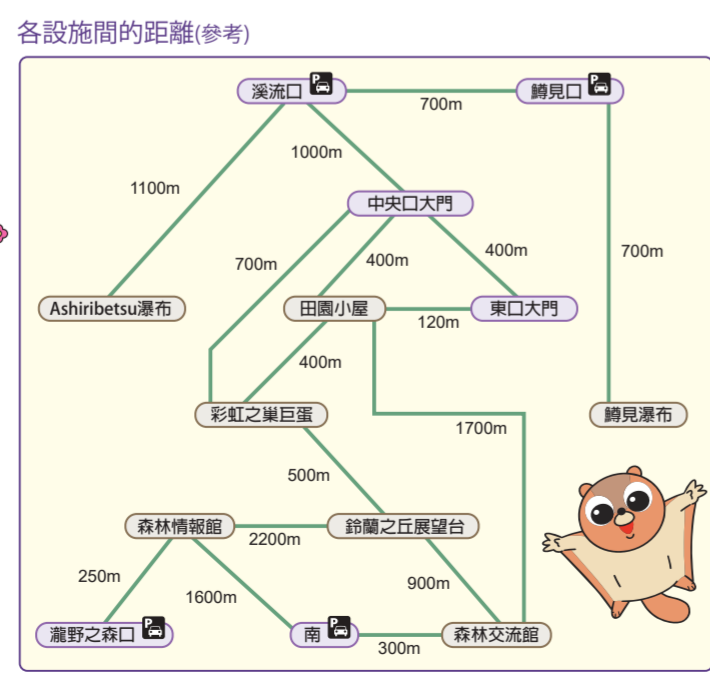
各設施間的距離(參考)

溪流口 P
700m
鱒見口 P
1000m
1100m
中央口大門
700m
400m
400m
700m
Ashiribetsu瀑布
田園小屋
東口大門
120m
400m
彩虹之巢巨蛋
鱒見瀑布
1700m
500m
森林情報館
鈴蘭之丘展望台
2200m
250m
1600m
900m
瀧野之森口 P
南 P
森林交流館
300m